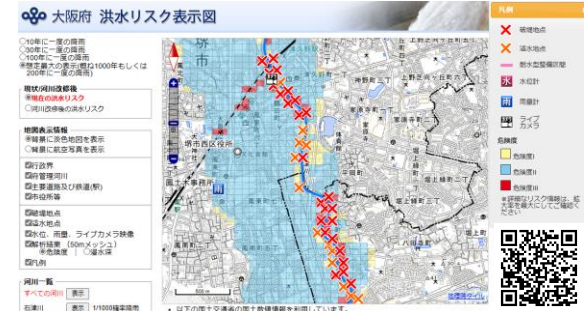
大阪府 洪水リスク表示図

○10年に一度の降雨
○30年に一度の降雨
○100年に一度の降雨
◉想定最大の表示(概ね1000年もしくは200年に一度の降雨)

現状/河川改修後
◉現在の洪水リスク
○河川改修後の洪水リスク

地図表示情報
☑背景に道色地図を表示
○背景に航空写真を表示

☑行政界
☑府管理河川
☑主要道路及び鉄道(駅)
☑市役所等

☑破堤地点
☑溢水地点
☑水位、雨量、ライブカメラ映像
☑解析結果 (50mメッシュ)
◉危険度 ○浸水深
☑凡例

河川一覧
すべての河川 表示
石津川 表示 1/1000確率降雨

堺市
堺市西区役所

凡例
破堤地点
溢水地点
耐水型整備区間
水位計
雨量計
ライブカメラ
危険度
危険度I
危険度II
危険度III
※詳細なリスク情報は、拡大図を表示してご確認ください。

以下の国土交通省の国土数値情報を利用しています。